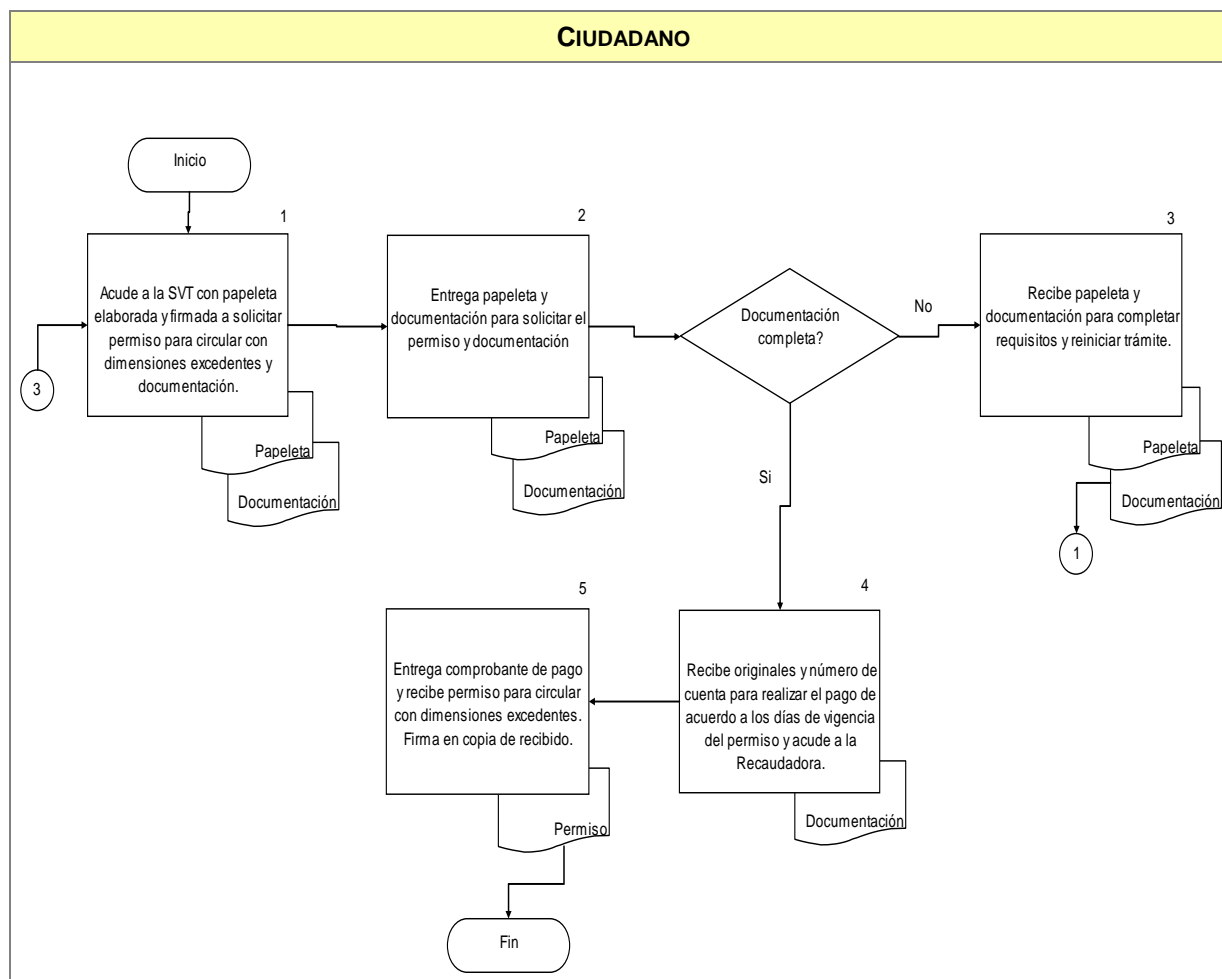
CIUDADANO

Inicio

1

Acude a la SVT con papeleta elaborada y firmada a solicitar permiso para circular con dimensiones excedentes y documentación.

Papeleta

Documentación

3

2

Entrega papeleta y documentación para solicitar el permiso y documentación

Papeleta

Documentación

Documentación completa?

No

Si

3

Recibe papeleta y documentación para completar requisitos y reiniciar trámite.

Papeleta

Documentación

1

4

Recibe originales y número de cuenta para realizar el pago de acuerdo a los días de vigencia del permiso y acude a la Recaudadora.

Documentación

5

Entrega comprobante de pago y recibe permiso para circular con dimensiones excedentes. Firma en copia de recibido.

Permiso

Fin